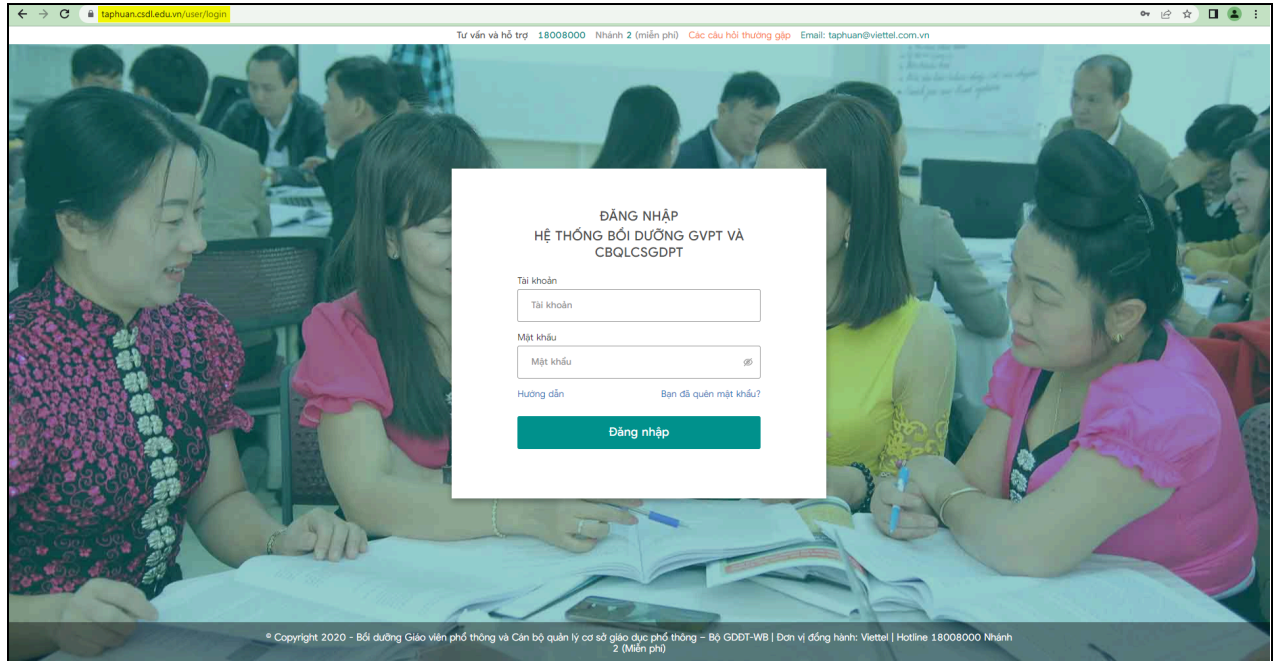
taphuan.csdl.edu.vn/user/login

Tư vấn và hỗ trợ 18008000 Nhánh 2 (miễn phí) Các câu hỏi thường gặp Email: taphuan@viettel.com.vn

ĐĂNG NHẬP
HỆ THỐNG BỒI DƯỠNG GVPT VÀ CBQLCSGDPT

Tài khoản
Tài khoản

Mật khẩu
Mật khẩu

Hướng dẫn
Bạn đã quên mật khẩu?

Đăng nhập

© Copyright 2020 - Bồi dưỡng Giáo viên phổ thông và Cán bộ quản lý cơ sở giáo dục phổ thông – Bộ GDĐT-WB | Đơn vị đồng hành: Viettel | Hotline 18008000 Nhánh 2 (Miễn phí)